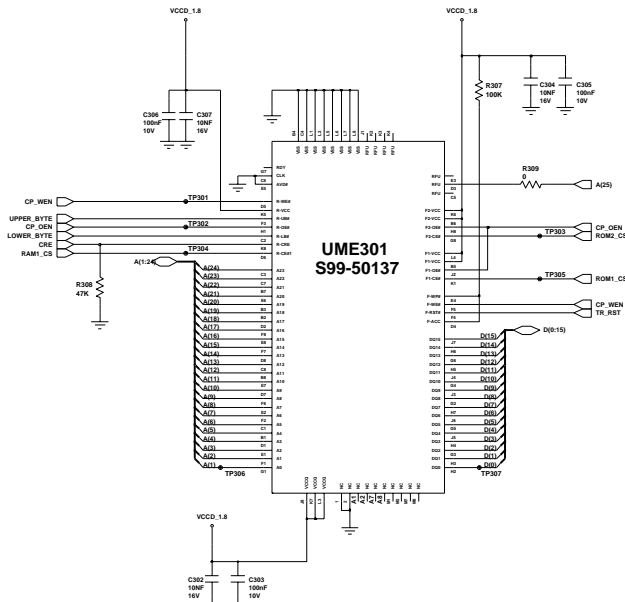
VCCD_1.8

VCCD_1.8

R307
100K

C304
10NF
16V

C305
100nF
10V

C306
100nF
10V

C307
10NF
16V

R309
0

A(25)

CP_WEN

TP301

UPPER_BYTE
CP_OEN
LOWER_BYTE
CRE
RAM1_CS

TP302

TP304

UME301
S99-50137

CP_OEN
ROM2_CS

TP303

R308
47K

A(1:24)

A(24)
A(23)
A(22)
A(21)
A(20)
A(19)
A(18)
A(17)
A(16)
A(15)
A(14)
A(13)
A(12)
A(11)
A(10)
A(9)
A(8)
A(7)
A(6)
A(5)
A(4)
A(3)
A(2)
A(1)

TP305

ROM1_CS

CP_WEN
TR_RST

D(0:15)

D(15)
D(14)
D(13)
D(12)
D(11)
D(10)
D(9)
D(8)
D(7)
D(6)
D(5)
D(4)
D(3)
D(2)
D(1)
D(0)

TP306

TP307

VCCD_1.8

C302
10NF
16V

C303
100nF
10V